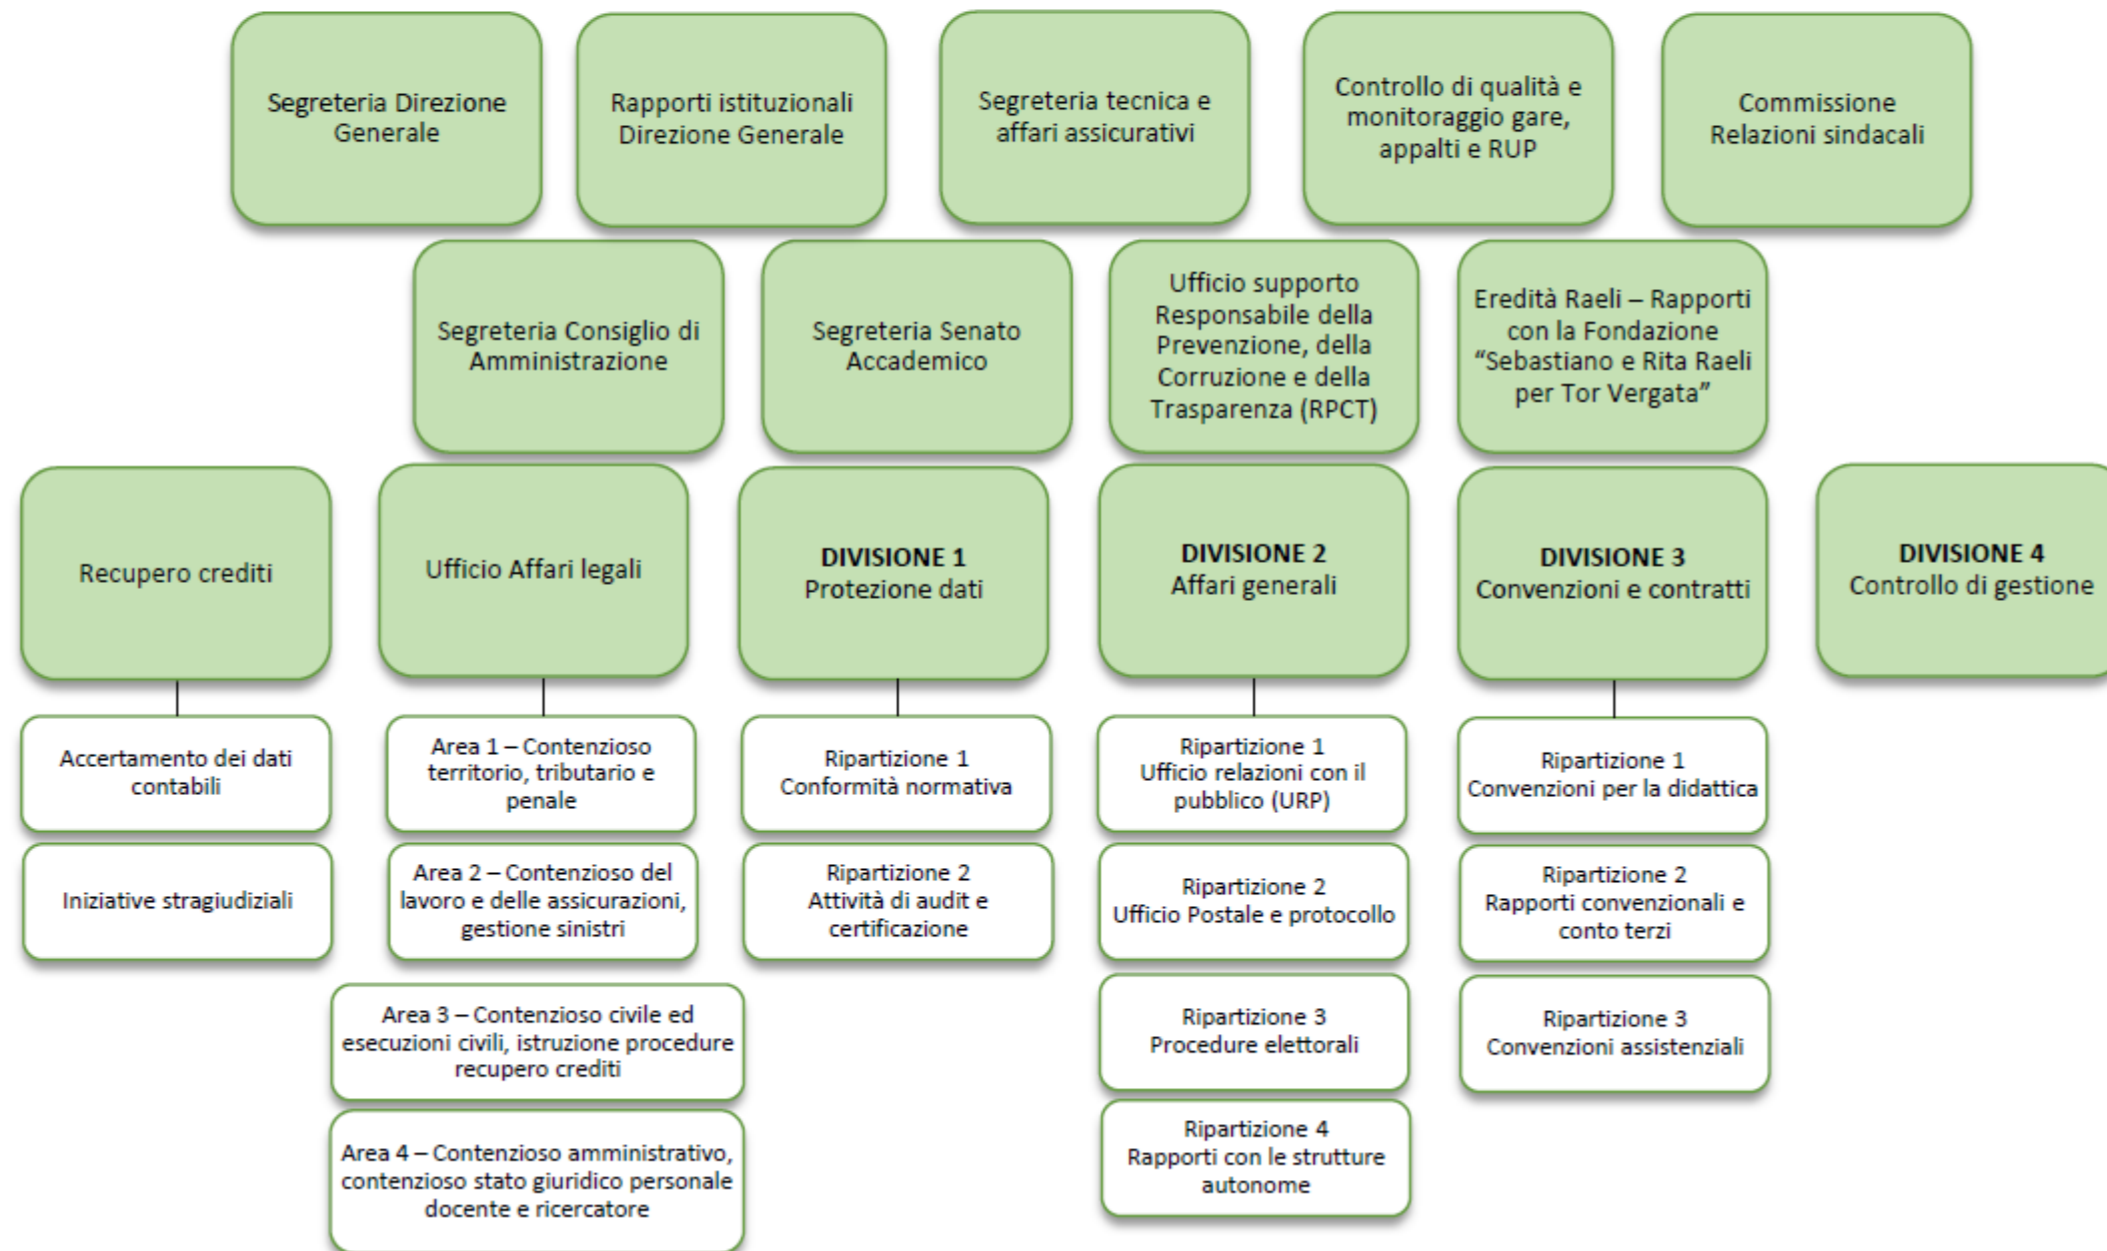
Segreteria Direzione Generale

Rapporti istituzionali Direzione Generale

Segreteria tecnica e affari assicurativi

Controllo di qualità e monitoraggio gare, appalti e RUP

Commissione Relazioni sindacali

Segreteria Consiglio di Amministrazione

Segreteria Senato Accademico

Ufficio supporto Responsabile della Prevenzione, della Corruzione e della Trasparenza (RPCT)

Eredità Raeli – Rapporti con la Fondazione "Sebastiano e Rita Raeli per Tor Vergata"

Recupero crediti

Accertamento dei dati contabili

Iniziative stragiudiziali

Ufficio Affari legali

Area 1 – Contenzioso territorio, tributario e penale

Area 2 – Contenzioso del lavoro e delle assicurazioni, gestione sinistri

Area 3 – Contenzioso civile ed esecuzioni civili, istruzione procedure recupero crediti

Area 4 – Contenzioso amministrativo, contenzioso stato giuridico personale docente e ricercatore

**DIVISIONE 1**
Protezione dati

Ripartizione 1
Conformità normativa

Ripartizione 2
Attività di audit e certificazione

**DIVISIONE 2**
Affari generali

Ripartizione 1
Ufficio relazioni con il pubblico (URP)

Ripartizione 2
Ufficio Postale e protocollo

Ripartizione 3
Procedure elettorali

Ripartizione 4
Rapporti con le strutture autonome

**DIVISIONE 3**
Convenzioni e contratti

Ripartizione 1
Convenzioni per la didattica

Ripartizione 2
Rapporti convenzionali e conto terzi

Ripartizione 3
Convenzioni assistenziali

**DIVISIONE 4**
Controllo di gestione